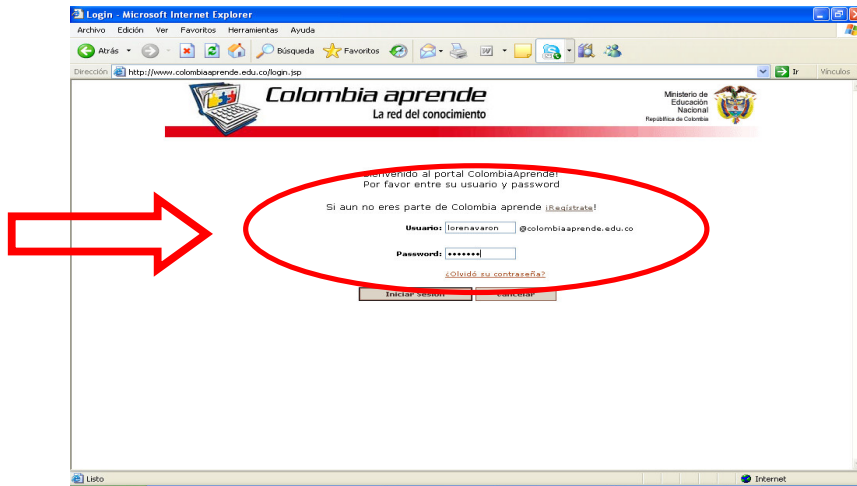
Login - Microsoft Internet Explorer

Archivo Edición Ver Favoritos Herramientas Ayuda

Atrás Búsqueda Favoritos

Dirección http://www.colombiaaprende.edu.co/login.jsp Ir Vínculos

Colombia aprende
La red del conocimiento

Ministerio de Educación Nacional
República de Colombia

Bienvenido al portal ColombiaAprende!
Por favor entre su usuario y password

Si aun no eres parte de Colombia aprende ¡Regístrate!

Usuario: lorenavaron @colombiaaprende.edu.co

Password: •••••••

¿Olvidó su contraseña?

Iniciar sesión Cancelar

Listo Internet